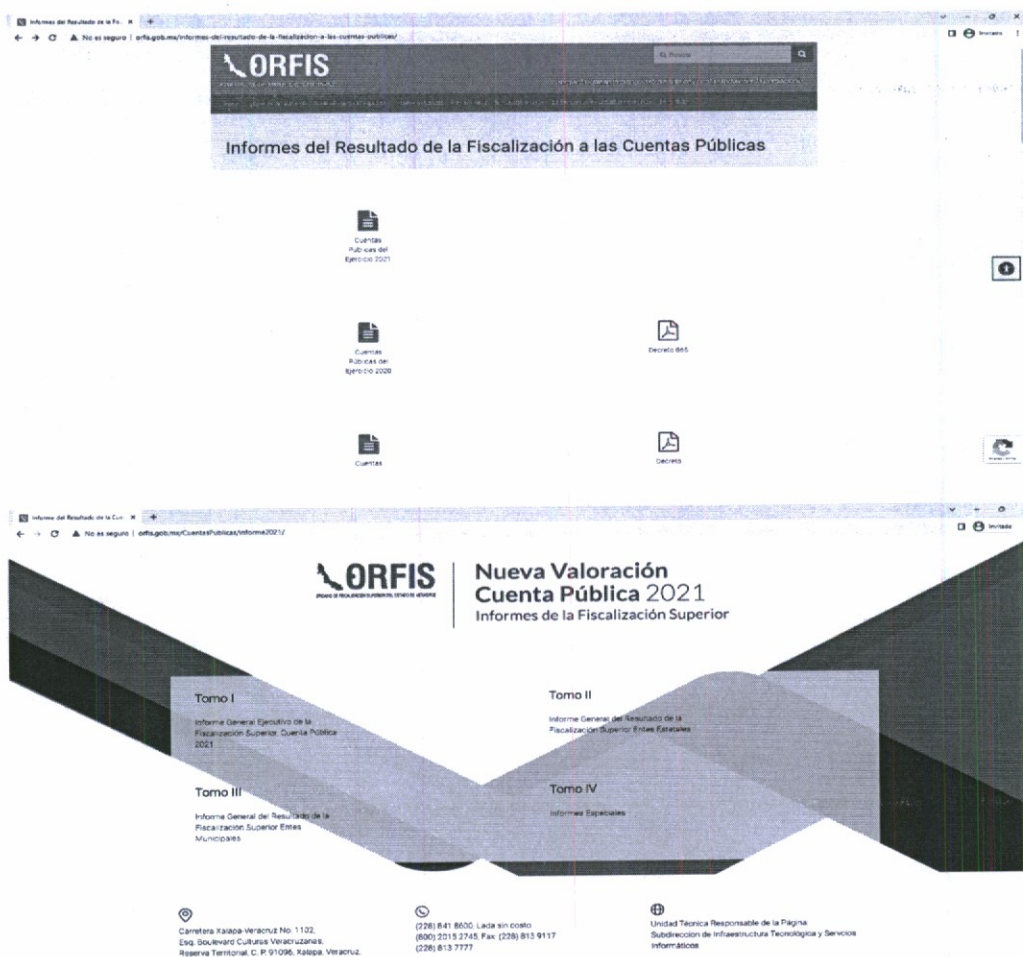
Informes del Resultado de la Fis... ×

No es seguro | orfis.gob.mx/informes-del-resultado-de-la-fiscalizacion-a-las-cuentas-publicas/

Invitado

ORFIS

Buscar

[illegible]

Informes del Resultado de la Fiscalización a las Cuentas Públicas

Cuentas Públicas del Ejercicio 2021

Cuentas Públicas del Ejercicio 2020

Decreto 865

Cuentas

Decreto

Informes del Resultado de la Cue... ×

No es seguro | orfis.gob.mx/CuentasPublicas/Informe2021/

Invitado

ORFIS
ÓRGANO DE FISCALIZACIÓN SUPERIOR DEL ESTADO DE VERACRUZ

Nueva Valoración
Cuenta Pública 2021
Informes de la Fiscalización Superior

Tomo I
Informe General Ejecutivo de la Fiscalización Superior, Cuenta Pública 2021

Tomo II
Informe General del Resultado de la Fiscalización Superior Entes Estatales

Tomo III
Informe General del Resultado de la Fiscalización Superior Entes Municipales

Tomo IV
Informes Especiales

Carretera Xalapa-Veracruz No. 1102, Esq. Boulevard Culturas Veracruzanas, Reserva Territorial, C. P. 91096, Xalapa, Veracruz.

(228) 841 8600. Lada sin costo (800) 2015 2745. Fax: (228) 813 9117 (228) 813 7777

Unidad Técnica Responsable de la Página
Subdirección de Infraestructura Tecnológica y Servicios Informáticos